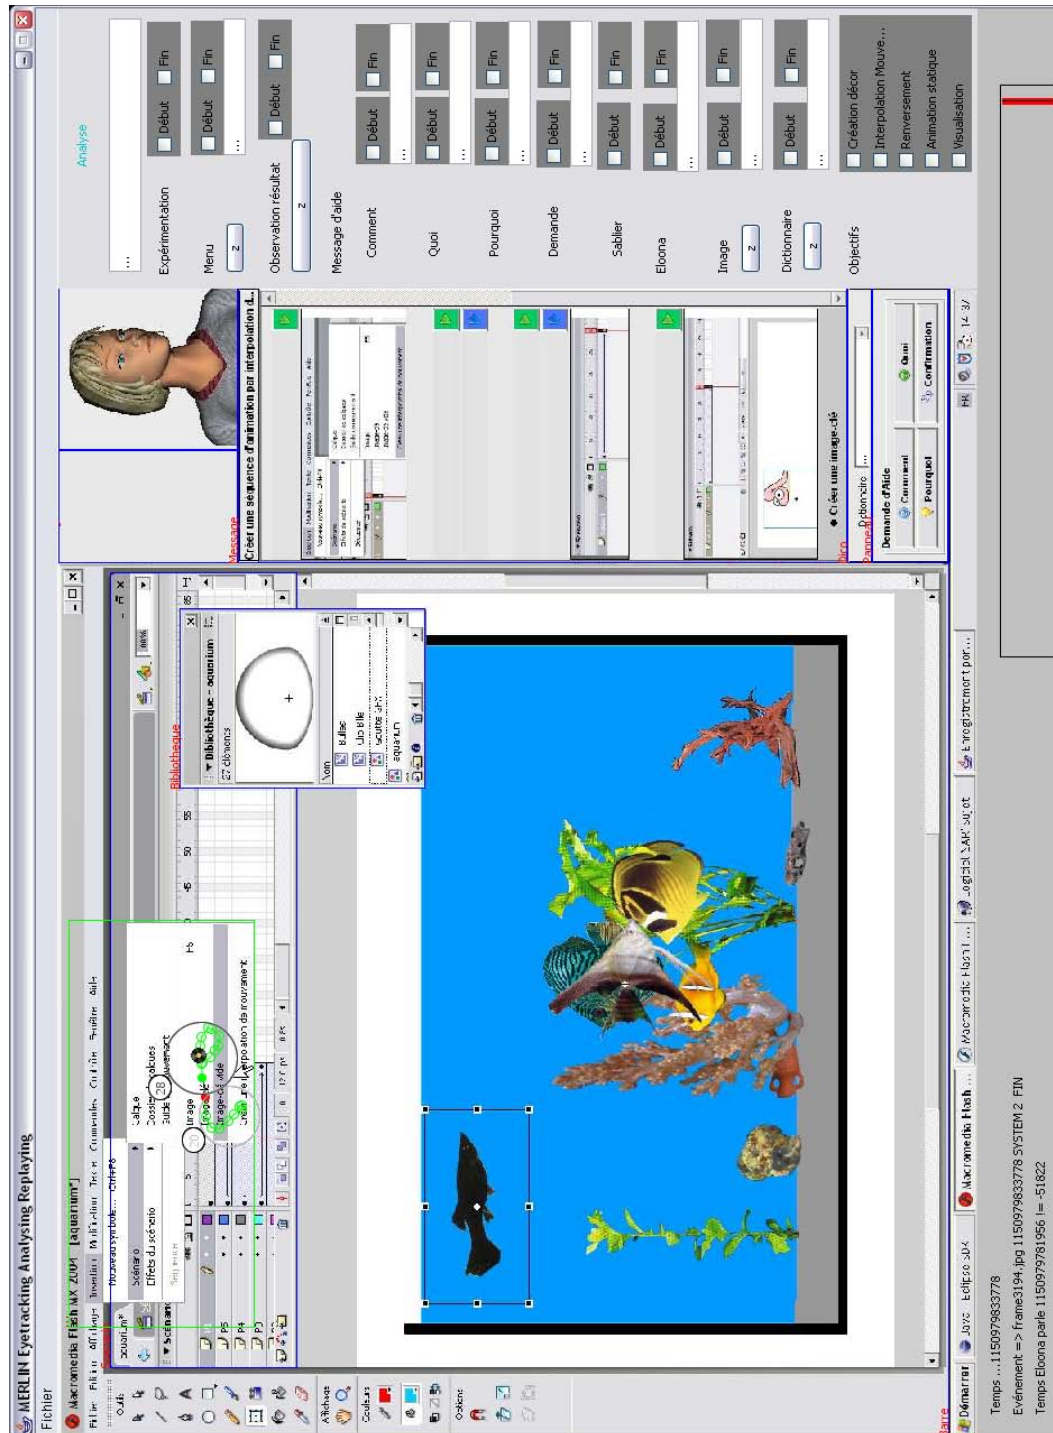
MERLIN Eyetracking Analysing Replaying

Fichier

Macromedia Flash MX 2004 - [aquarium]

Fichier Edition Affichage Insertion Modification Texte Commandes Contrôle Fenêtre Aide

Nouveau symbole... Ctrl+F8

Scénario

Effets du scénario

Calque

Dossier de calques

Guide de mouvement

Image

Image-clé

Image-clé vide

Créer une interpolation de mouvement

28

20

Outils

Affichage

Couleurs

Options

Bibliothèque

Bibliothèque - aquarium

27 éléments

Nom

Bulles

Une bille

Scénario

aquarium

Message

Créer une séquence d'animation par interpolation d...

Créer une image-clé

Dico

Dictionnaire

Panneau

Demande d'Aide

Comment

Quoi

Pourquoi

Confirmation

Analyse

Expérimentation

Début

Fin

Menu

Observation résultat

Message d'aide

Comment

Quoi

Pourquoi

Demande

Sablier

Eloona

Image

Dictionnaire

Objectifs

Création décor

Interpolation Mouve...

Renversement

Animation statique

Visualisation

Démarrer

Java - Eclipse SDK

Macromedia Flash ...

Macromedia Flash ...

Logiciel SARF sujet

Enregistrement por...

Temps ...1150979833778

Evénement => frame3194.jpg 1150979833778 SYSTEM 2 FIN

Temps Eloona parle 1150979781956 != -51822